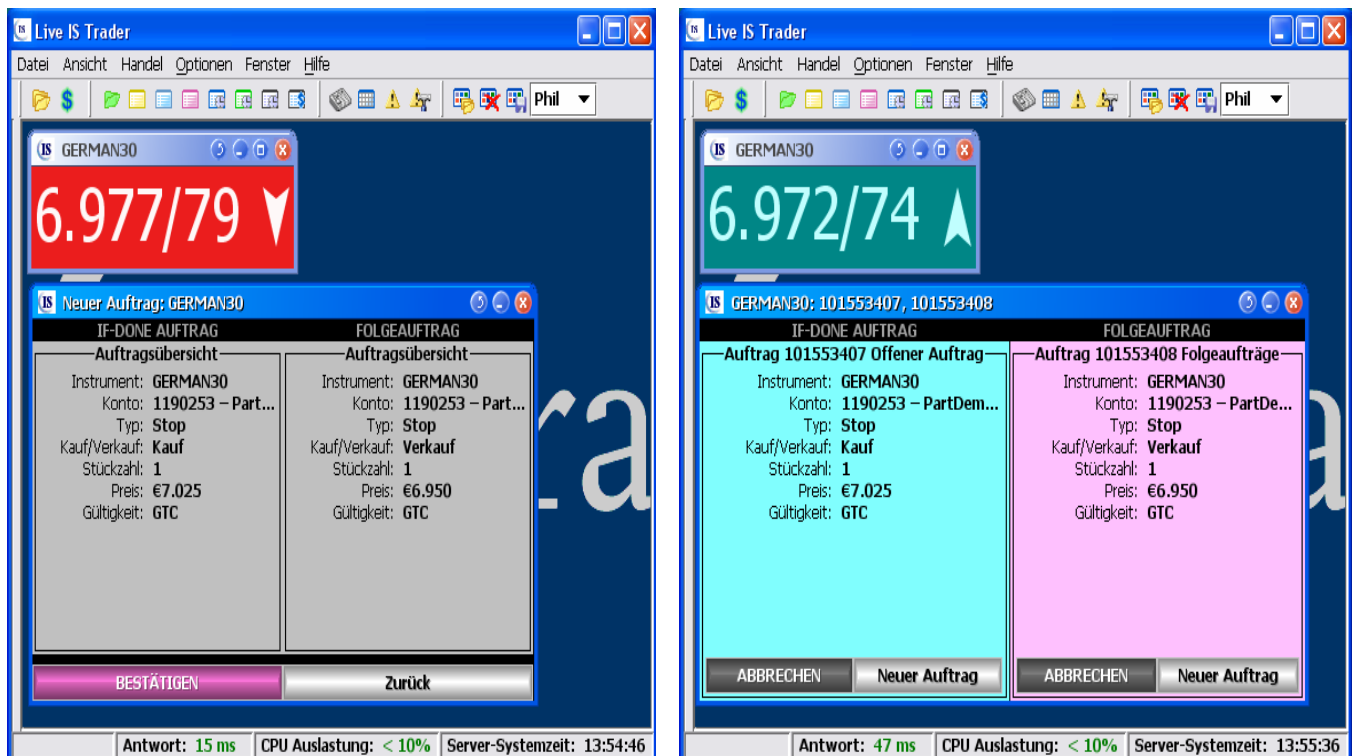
Live IS Trader

Datei Ansicht Handel Optionen Fenster Hilfe

Phil

GERMAN30

6.977/79

Neuer Auftrag: GERMAN30

IF-DONE AUFTRAG

FOLGEAUFTRAG

Auftragsübersicht

Instrument: GERMAN30
Konto: 1190253 – Part...
Typ: Stop
Kauf/Verkauf: Kauf
Stückzahl: 1
Preis: €7.025
Gültigkeit: GTC

Auftragsübersicht

Instrument: GERMAN30
Konto: 1190253 – Part...
Typ: Stop
Kauf/Verkauf: Verkauf
Stückzahl: 1
Preis: €6.950
Gültigkeit: GTC

BESTÄTIGEN

Zurück

Antwort: 15 ms | CPU Auslastung: < 10% | Server-Systemzeit: 13:54:46

Live IS Trader

Datei Ansicht Handel Optionen Fenster Hilfe

Phil

GERMAN30

6.972/74

GERMAN30: 101553407, 101553408

IF-DONE AUFTRAG

FOLGEAUFTRAG

Auftrag 101553407 Offener Auftrag

Instrument: GERMAN30
Konto: 1190253 – PartDem...
Typ: Stop
Kauf/Verkauf: Kauf
Stückzahl: 1
Preis: €7.025
Gültigkeit: GTC

Auftrag 101553408 Folgeaufträge

Instrument: GERMAN30
Konto: 1190253 – PartDe...
Typ: Stop
Kauf/Verkauf: Verkauf
Stückzahl: 1
Preis: €6.950
Gültigkeit: GTC

ABBRECHEN

Neuer Auftrag

ABBRECHEN

Neuer Auftrag

Antwort: 47 ms | CPU Auslastung: < 10% | Server-Systemzeit: 13:55:36